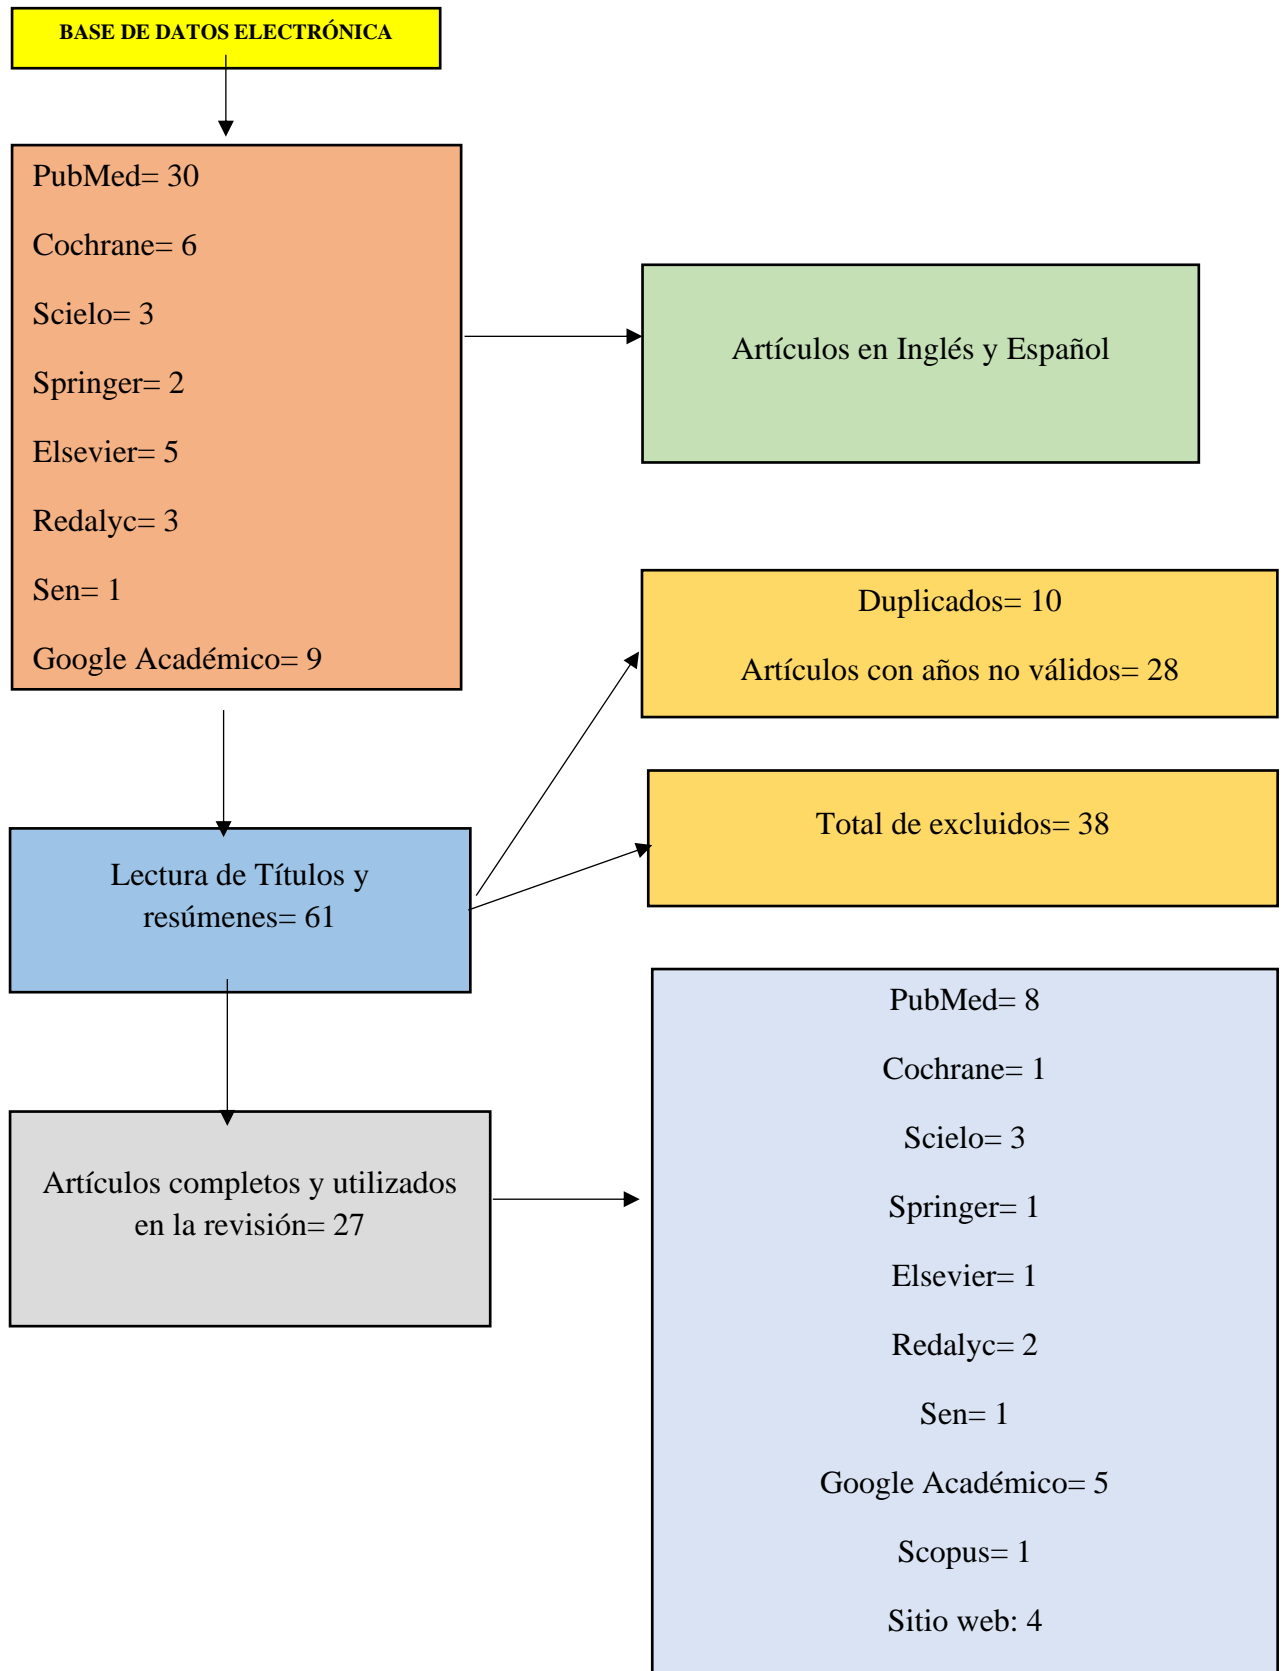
BASE DE DATOS ELECTRÓNICA

PubMed= 30

Cochrane= 6

Scielo= 3

Springer= 2

Elsevier= 5

Redalyc= 3

Sen= 1

Google Académico= 9

Artículos en Inglés y Español

Duplicados= 10

Artículos con años no válidos= 28

Total de excluidos= 38

Lectura de Títulos y resúmenes= 61

Artículos completos y utilizados en la revisión= 27

PubMed= 8

Cochrane= 1

Scielo= 3

Springer= 1

Elsevier= 1

Redalyc= 2

Sen= 1

Google Académico= 5

Scopus= 1

Sitio web: 4